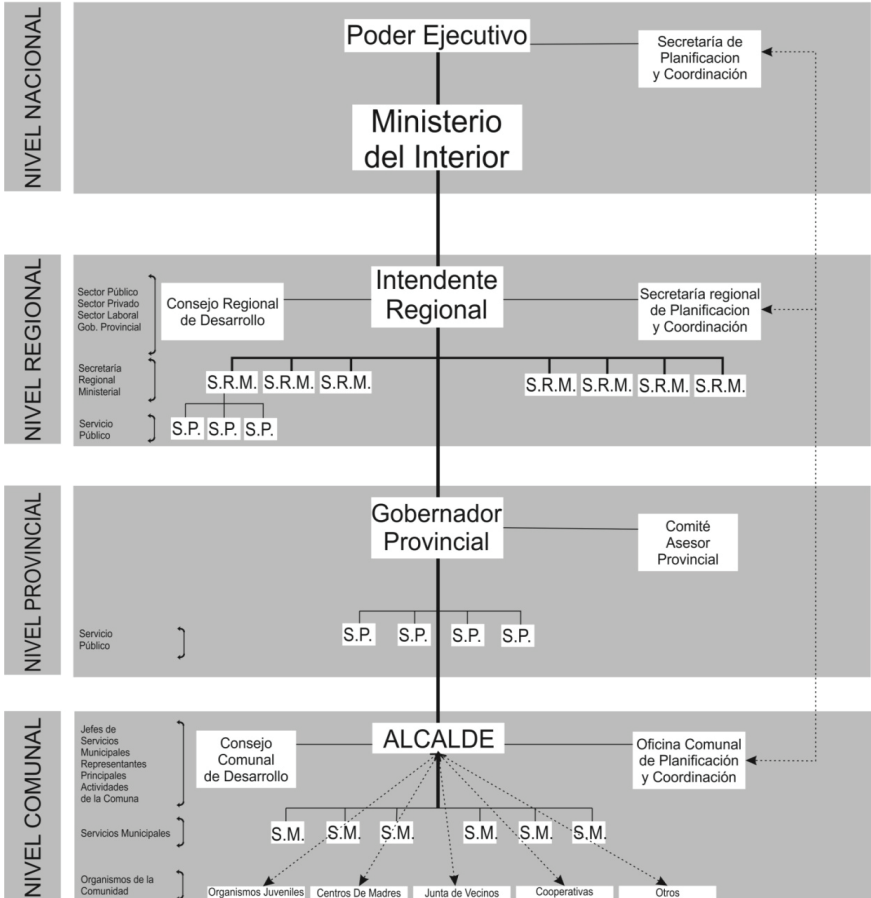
NIVEL NACIONAL

Poder Ejecutivo

Secretaría de Planificacion y Coordinación

Ministerio del Interior

NIVEL REGIONAL

Sector Público
Sector Privado
Sector Laboral
Gob. Provincial

Consejo Regional de Desarrollo

Intendente Regional

Secretaría regional de Planificacion y Coordinación

Secretaría Regional Ministerial

S.R.M. S.R.M. S.R.M.

S.R.M. S.R.M. S.R.M. S.R.M.

Servicio Público

S.P. S.P. S.P.

NIVEL PROVINCIAL

Gobernador Provincial

Comité Asesor Provincial

Servicio Público

S.P. S.P. S.P. S.P.

NIVEL COMUNAL

Jefes de Servicios Municipales Representantes Principales Actividades de la Comuna

Consejo Comunal de Desarrollo

ALCALDE

Oficina Comunal de Planificación y Coordinación

Servicios Municipales

S.M. S.M. S.M. S.M. S.M. S.M.

Organismos de la Comunidad

Organismos Juveniles
Centros De Madres
Junta de Vecinos
Cooperativas
Otros